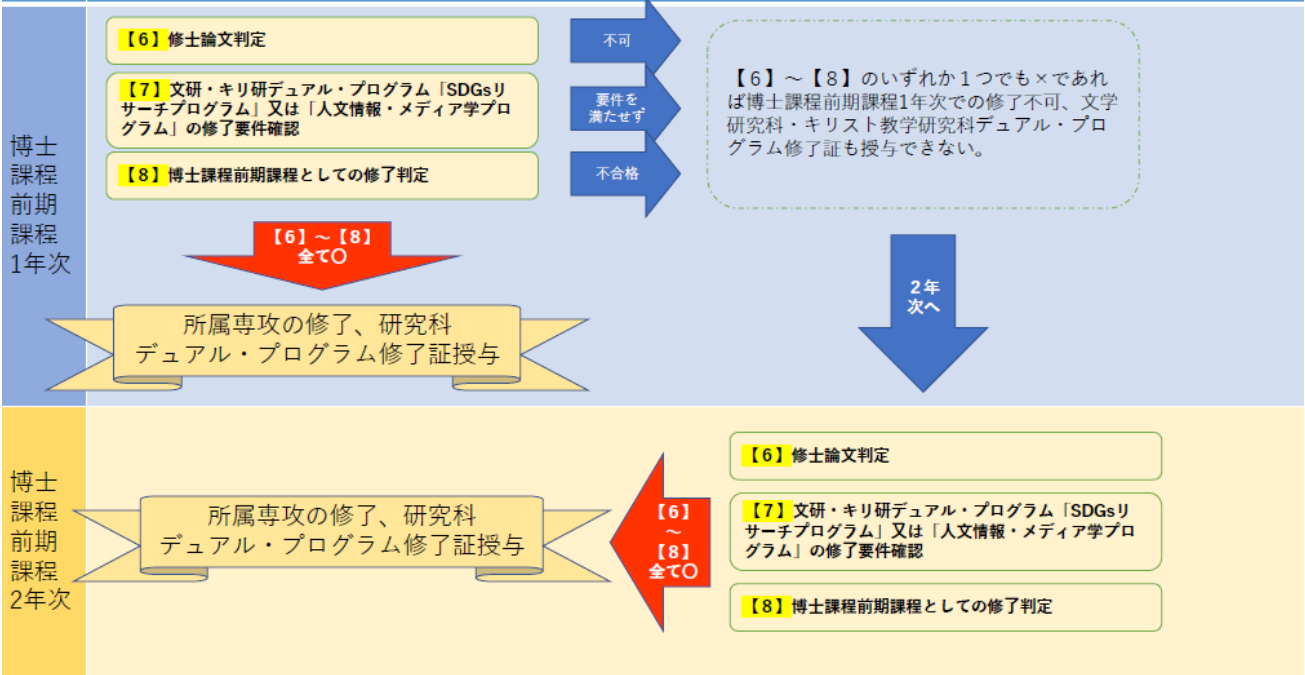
博士課程前期課程1年次

【6】修士論文判定

【7】文研・キリ研デュアル・プログラム「SDGsリサーチプログラム」又は「人文情報・メディア学プログラム」の修了要件確認

【8】博士課程前期課程としての修了判定

不可

要件を満たせず

不合格

【6】～【8】のいずれか１つでも×であれば博士課程前期課程1年次での修了不可、文学研究科・キリスト教学研究科デュアル・プログラム修了証も授与できない。

【6】～【8】全て○

所属専攻の修了、研究科デュアル・プログラム修了証授与

2年次へ

博士課程前期課程2年次

【6】修士論文判定

【7】文研・キリ研デュアル・プログラム「SDGsリサーチプログラム」又は「人文情報・メディア学プログラム」の修了要件確認

【8】博士課程前期課程としての修了判定

【6】～【8】全て○

所属専攻の修了、研究科デュアル・プログラム修了証授与